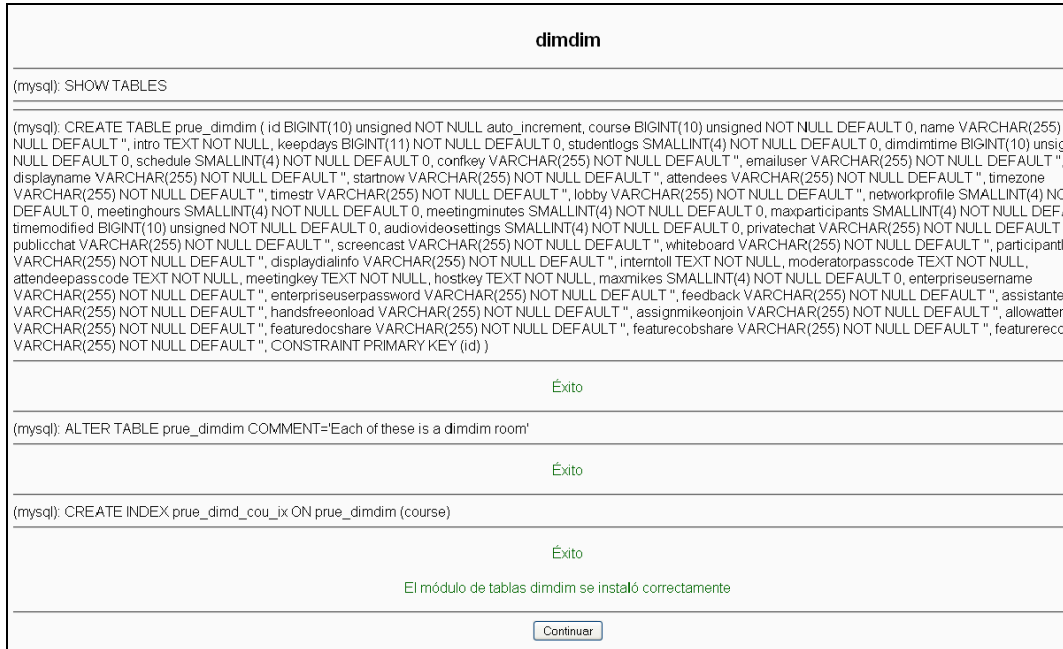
dimdim

(mysql): SHOW TABLES

(mysql): CREATE TABLE prue_dimdim ( id BIGINT(10) unsigned NOT NULL auto_increment, course BIGINT(10) unsigned NOT NULL DEFAULT 0, name VARCHAR(255) NULL DEFAULT '', intro TEXT NOT NULL, keepdays BIGINT(11) NOT NULL DEFAULT 0, studentlogs SMALLINT(4) NOT NULL DEFAULT 0, dimdimtime BIGINT(10) unsig NULL DEFAULT 0, schedule SMALLINT(4) NOT NULL DEFAULT 0, confkey VARCHAR(255) NOT NULL DEFAULT '', emailuser VARCHAR(255) NOT NULL DEFAULT '' displayname VARCHAR(255) NOT NULL DEFAULT '', startnow VARCHAR(255) NOT NULL DEFAULT '', attendees VARCHAR(255) NOT NULL DEFAULT '', timezone VARCHAR(255) NOT NULL DEFAULT '', timestr VARCHAR(255) NOT NULL DEFAULT '', lobby VARCHAR(255) NOT NULL DEFAULT '', networkprofile SMALLINT(4) NO DEFAULT 0, meetinghours SMALLINT(4) NOT NULL DEFAULT 0, meetingminutes SMALLINT(4) NOT NULL DEFAULT 0, maxparticipants SMALLINT(4) NOT NULL DEFA timemodified BIGINT(10) unsigned NOT NULL DEFAULT 0, audiovideosettings SMALLINT(4) NOT NULL DEFAULT 0, privatechat VARCHAR(255) NOT NULL DEFAULT publicchat VARCHAR(255) NOT NULL DEFAULT '', screencast VARCHAR(255) NOT NULL DEFAULT '', whiteboard VARCHAR(255) NOT NULL DEFAULT '', participant VARCHAR(255) NOT NULL DEFAULT '', displaydialinfo VARCHAR(255) NOT NULL DEFAULT '', interntoll TEXT NOT NULL, moderatorpasscode TEXT NOT NULL, attendeepasscode TEXT NOT NULL, meetingkey TEXT NOT NULL, hostkey TEXT NOT NULL, maxmikes SMALLINT(4) NOT NULL DEFAULT 0, enterpriseusername VARCHAR(255) NOT NULL DEFAULT '', enterpriseuserpassword VARCHAR(255) NOT NULL DEFAULT '', feedback VARCHAR(255) NOT NULL DEFAULT '', assistante VARCHAR(255) NOT NULL DEFAULT '', handsfreeonload VARCHAR(255) NOT NULL DEFAULT '', assignmikeonjoin VARCHAR(255) NOT NULL DEFAULT '', allowatte VARCHAR(255) NOT NULL DEFAULT '', featuredocshare VARCHAR(255) NOT NULL DEFAULT '', featurecobshare VARCHAR(255) NOT NULL DEFAULT '', featurereco VARCHAR(255) NOT NULL DEFAULT '', CONSTRAINT PRIMARY KEY (id) )

Éxito

(mysql): ALTER TABLE prue_dimdim COMMENT='Each of these is a dimdim room'

Éxito

(mysql): CREATE INDEX prue_dimd_cou_ix ON prue_dimdim (course)

Éxito

El módulo de tablas dimdim se instaló correctamente

Continuar